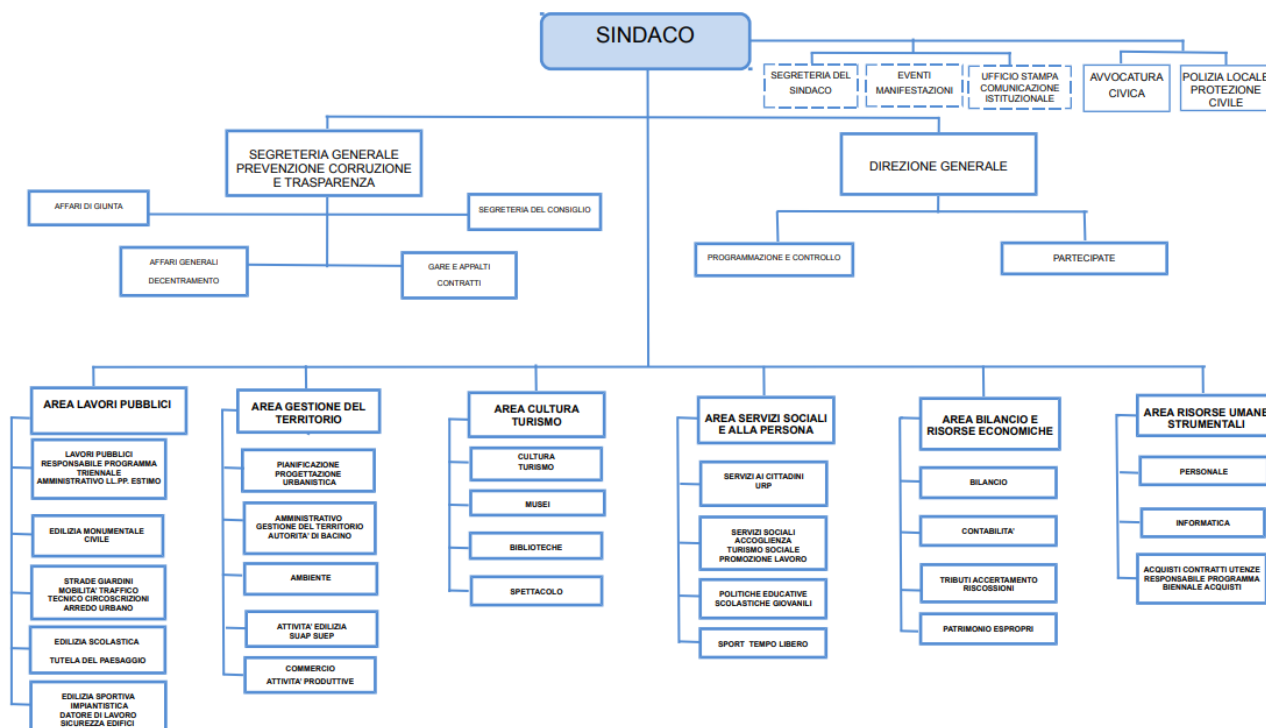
SINDACO

SEGRETERIA DEL SINDACO

EVENTI MANIFESTAZIONI

UFFICIO STAMPA COMUNICAZIONE ISTITUZIONALE

AVVOCATURA CIVICA

POLIZIA LOCALE PROTEZIONE CIVILE

SEGRETERIA GENERALE PREVENZIONE CORRUZIONE E TRASPARENZA

AFFARI DI GIUNTA

SEGRETERIA DEL CONSIGLIO

AFFARI GENERALI DECENTRAMENTO

GARE E APPALTI CONTRATTI

DIREZIONE GENERALE

PROGRAMMAZIONE E CONTROLLO

PARTECIPATE

AREA LAVORI PUBBLICI

LAVORI PUBBLICI RESPONSABILE PROGRAMMA TRIENNALE AMMINISTRATIVO LL.PP. ESTIMO

EDILIZIA MONUMENTALE CIVILE

STRADE GIARDINI MOBILITA' TRAFFICO TECNICO CIRCOSCRIZIONI ARREDO URBANO

EDILIZIA SCOLASTICA TUTELA DEL PAESAGGIO

EDILIZIA SPORTIVA IMPIANTISTICA DATORE DI LAVORO SICUREZZA EDIFICI

AREA GESTIONE DEL TERRITORIO

PIANIFICAZIONE PROGETTAZIONE URBANISTICA

AMMINISTRATIVO GESTIONE DEL TERRITORIO AUTORITA' DI BACINO

AMBIENTE

ATTIVITA' EDILIZIA SUAP SUEP

COMMERCIO ATTIVITA' PRODUTTIVE

AREA CULTURA TURISMO

CULTURA TURISMO

MUSEI

BIBLIOTECHE

SPETTACOLO

AREA SERVIZI SOCIALI E ALLA PERSONA

SERVIZI AI CITTADINI URP

SERVIZI SOCIALI ACCOGLIENZA TURISMO SOCIALE PROMOZIONE LAVORO

POLITICHE EDUCATIVE SCOLASTICHE GIOVANILI

SPORT TEMPO LIBERO

AREA BILANCIO E RISORSE ECONOMICHE

BILANCIO

CONTABILITA'

TRIBUTI ACCERTAMENTO RISCOSSIONI

PATRIMONIO ESPROPRI

AREA RISORSE UMANE STRUMENTALI

PERSONALE

INFORMATICA

ACQUISTI CONTRATTI UTENZE RESPONSABILE PROGRAMMA BIENNALE ACQUISTI